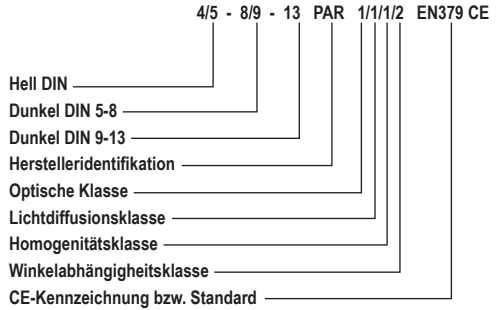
4/5 - 8/9 - 13 PAR 1/1/1/2 EN379 CE

Hell DIN
Dunkel DIN 5-8
Dunkel DIN 9-13
Herstelleridentifikation
Optische Klasse
Lichtdiffusionsklasse
Homogenitätsklasse
Winkelabhängigheitsklasse
CE-Kennzeichnung bzw. Standard